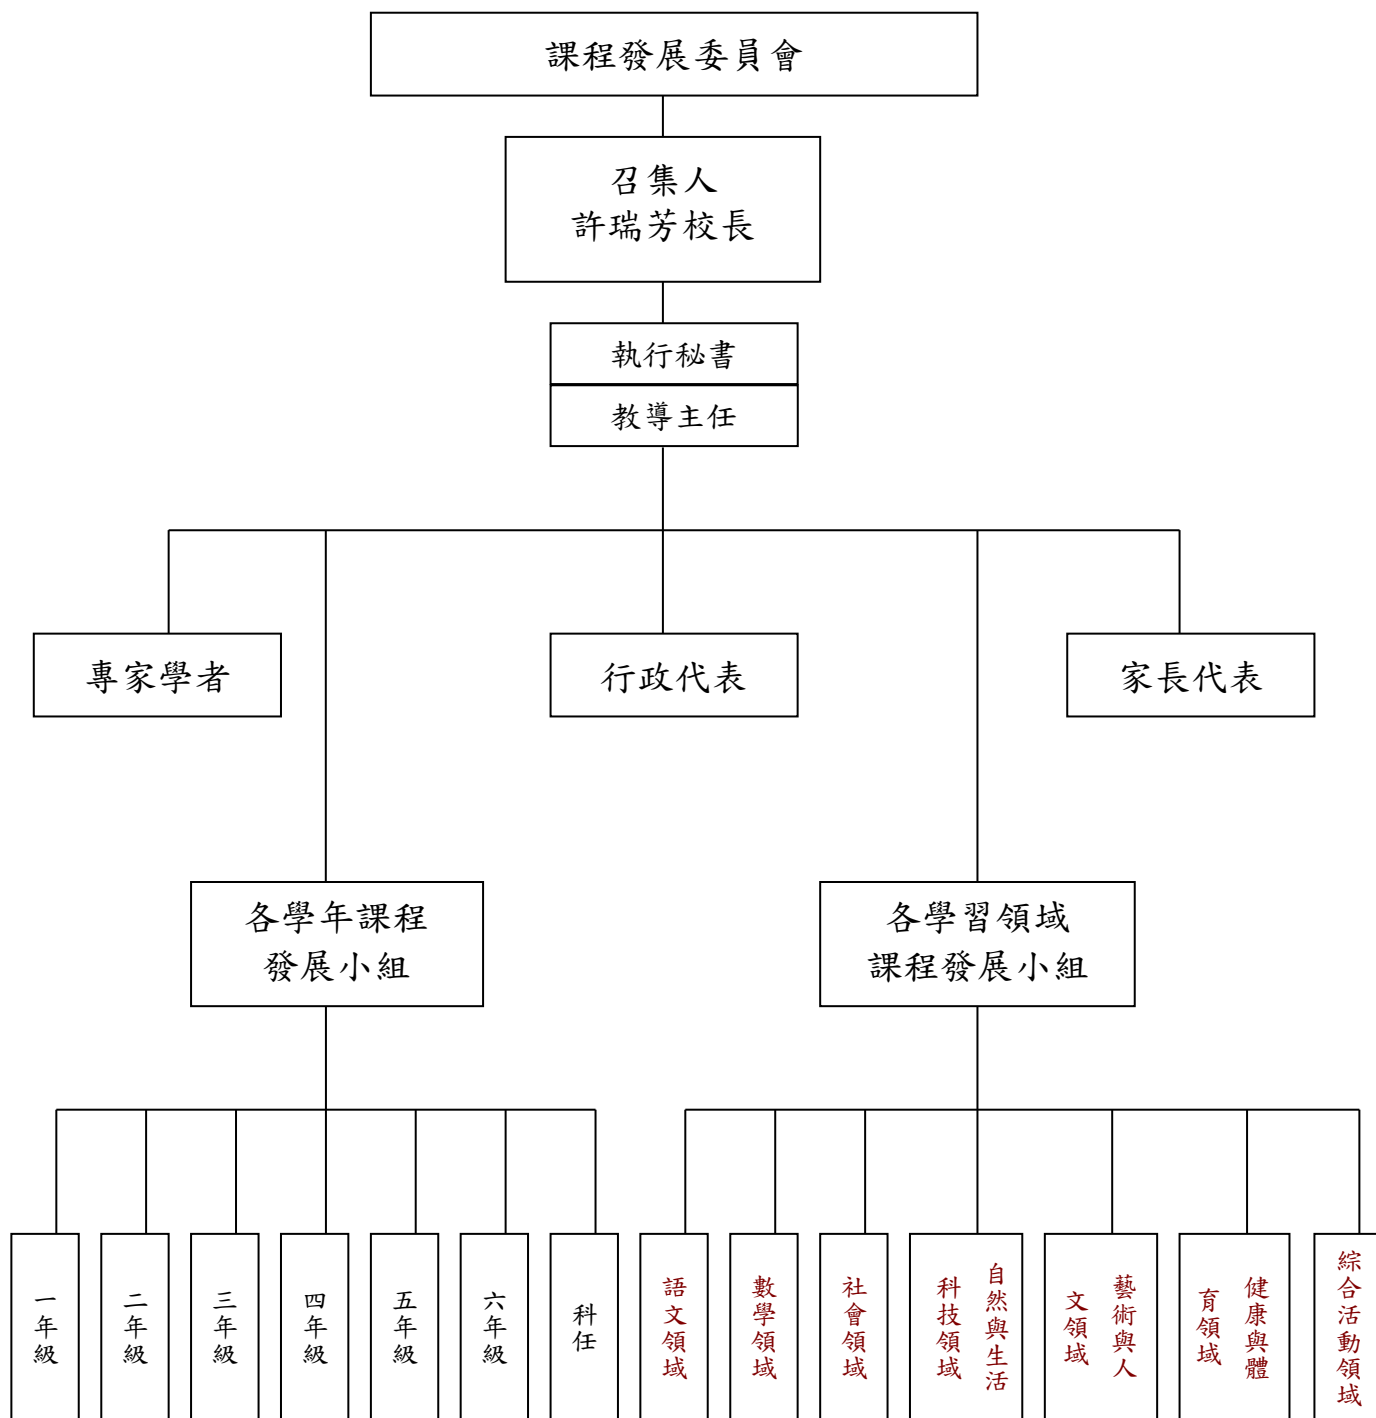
課程發展委員會

召集人
許瑞芳校長

執行秘書

教導主任

專家學者

行政代表

家長代表

各學年課程
發展小組

各學習領域
課程發展小組

一年級

二年級

三年級

四年級

五年級

六年級

科任

語文領域

數學領域

社會領域

自然與生活科技領域

藝術與人文領域

健康與體育領域

綜合活動領域